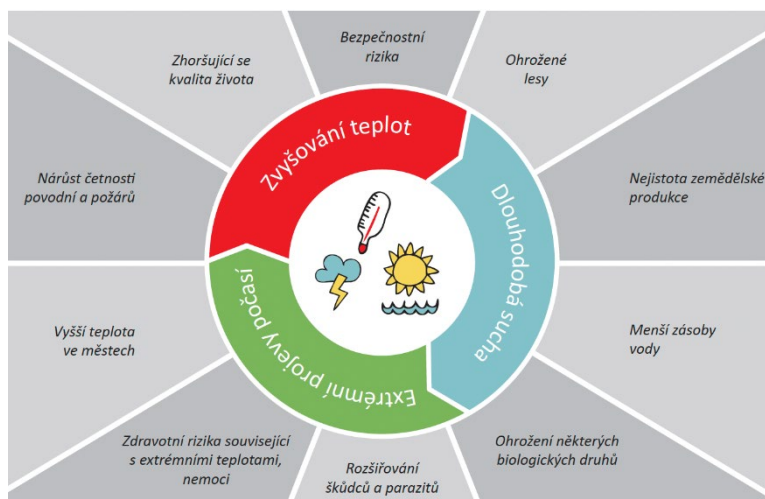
Bezpečnostní rizika

Ohrožené lesy

Nejistota zemědělské produkce

Menší zásoby vody

Ohrožení některých biologických druhů

Rozšiřování škůdců a parazitů

Zdravotní rizika související s extrémními teplotami, nemoci

Vyšší teplota ve městech

Nárůst četnosti povodní a požárů

Zhoršující se kvalita života

Zvyšování teplot

Dlouhodobá sucha

Extrémní projevy počasí